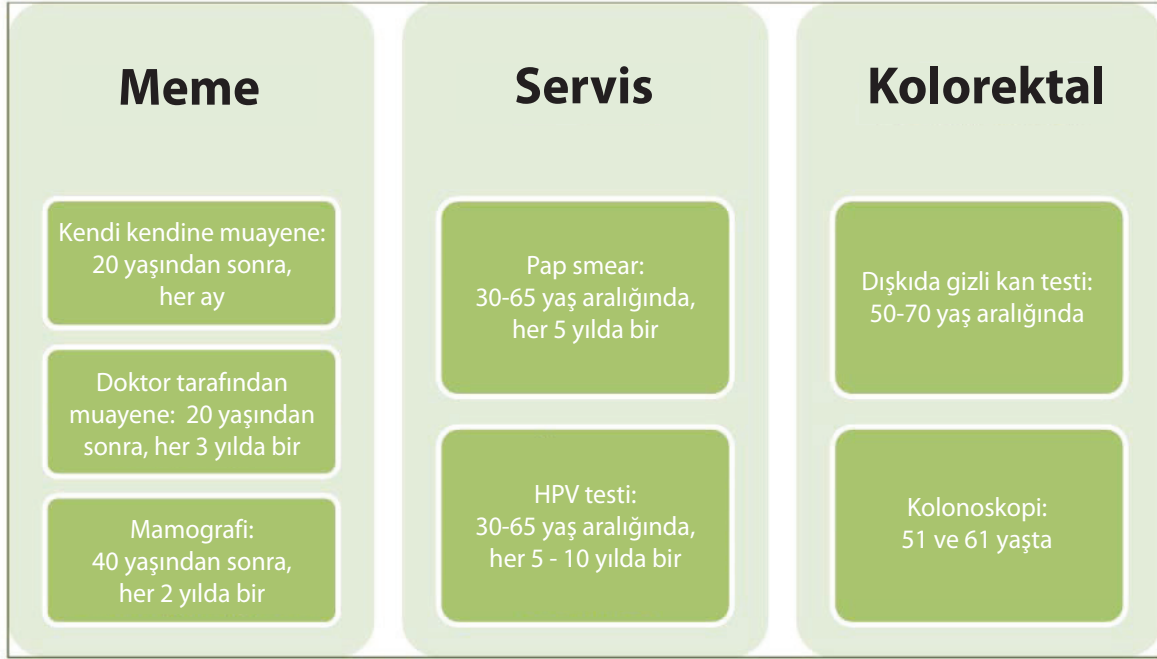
Meme

Kendi kendine muayene: 20 yaşından sonra, her ay

Doktor tarafından muayene: 20 yaşından sonra, her 3 yılda bir

Mamografi: 40 yaşından sonra, her 2 yılda bir

Servis

Pap smear: 30-65 yaş aralığında, her 5 yılda bir

HPV testi: 30-65 yaş aralığında, her 5 - 10 yılda bir

Kolorektal

Dışkıda gizli kan testi: 50-70 yaş aralığında

Kolonoskopi: 51 ve 61 yaşta